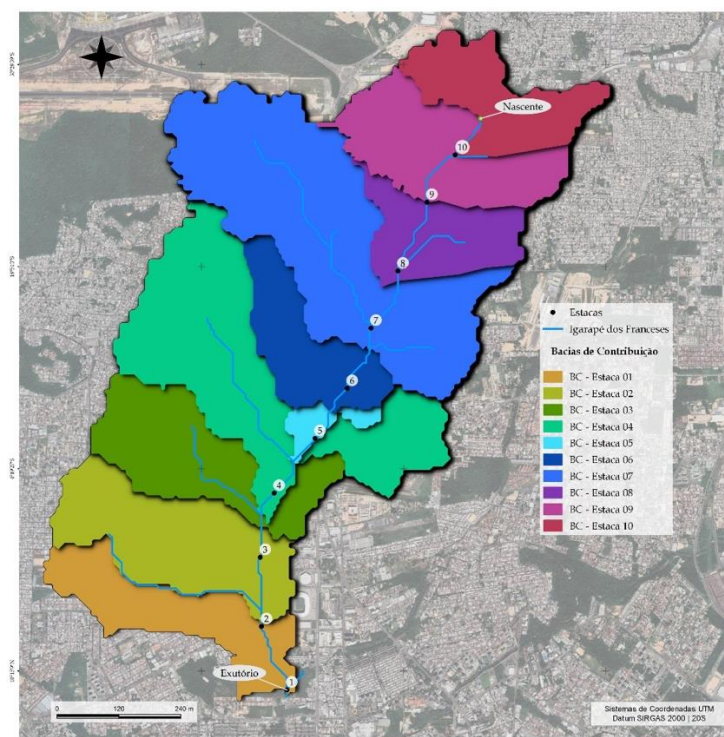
Nascente

10

9

8

7

6

5

4

3

2

1

Exutório

Estacas
Igarapé dos Franceses

Bacias de Contribuição

BC - Estaca 01
BC - Estaca 02
BC - Estaca 03
BC - Estaca 04
BC - Estaca 05
BC - Estaca 06
BC - Estaca 07
BC - Estaca 08
BC - Estaca 09
BC - Estaca 10

0 120 240 m

Sistemas de Coordenadas UTM
Datum SIRGAS 2000 | 20S